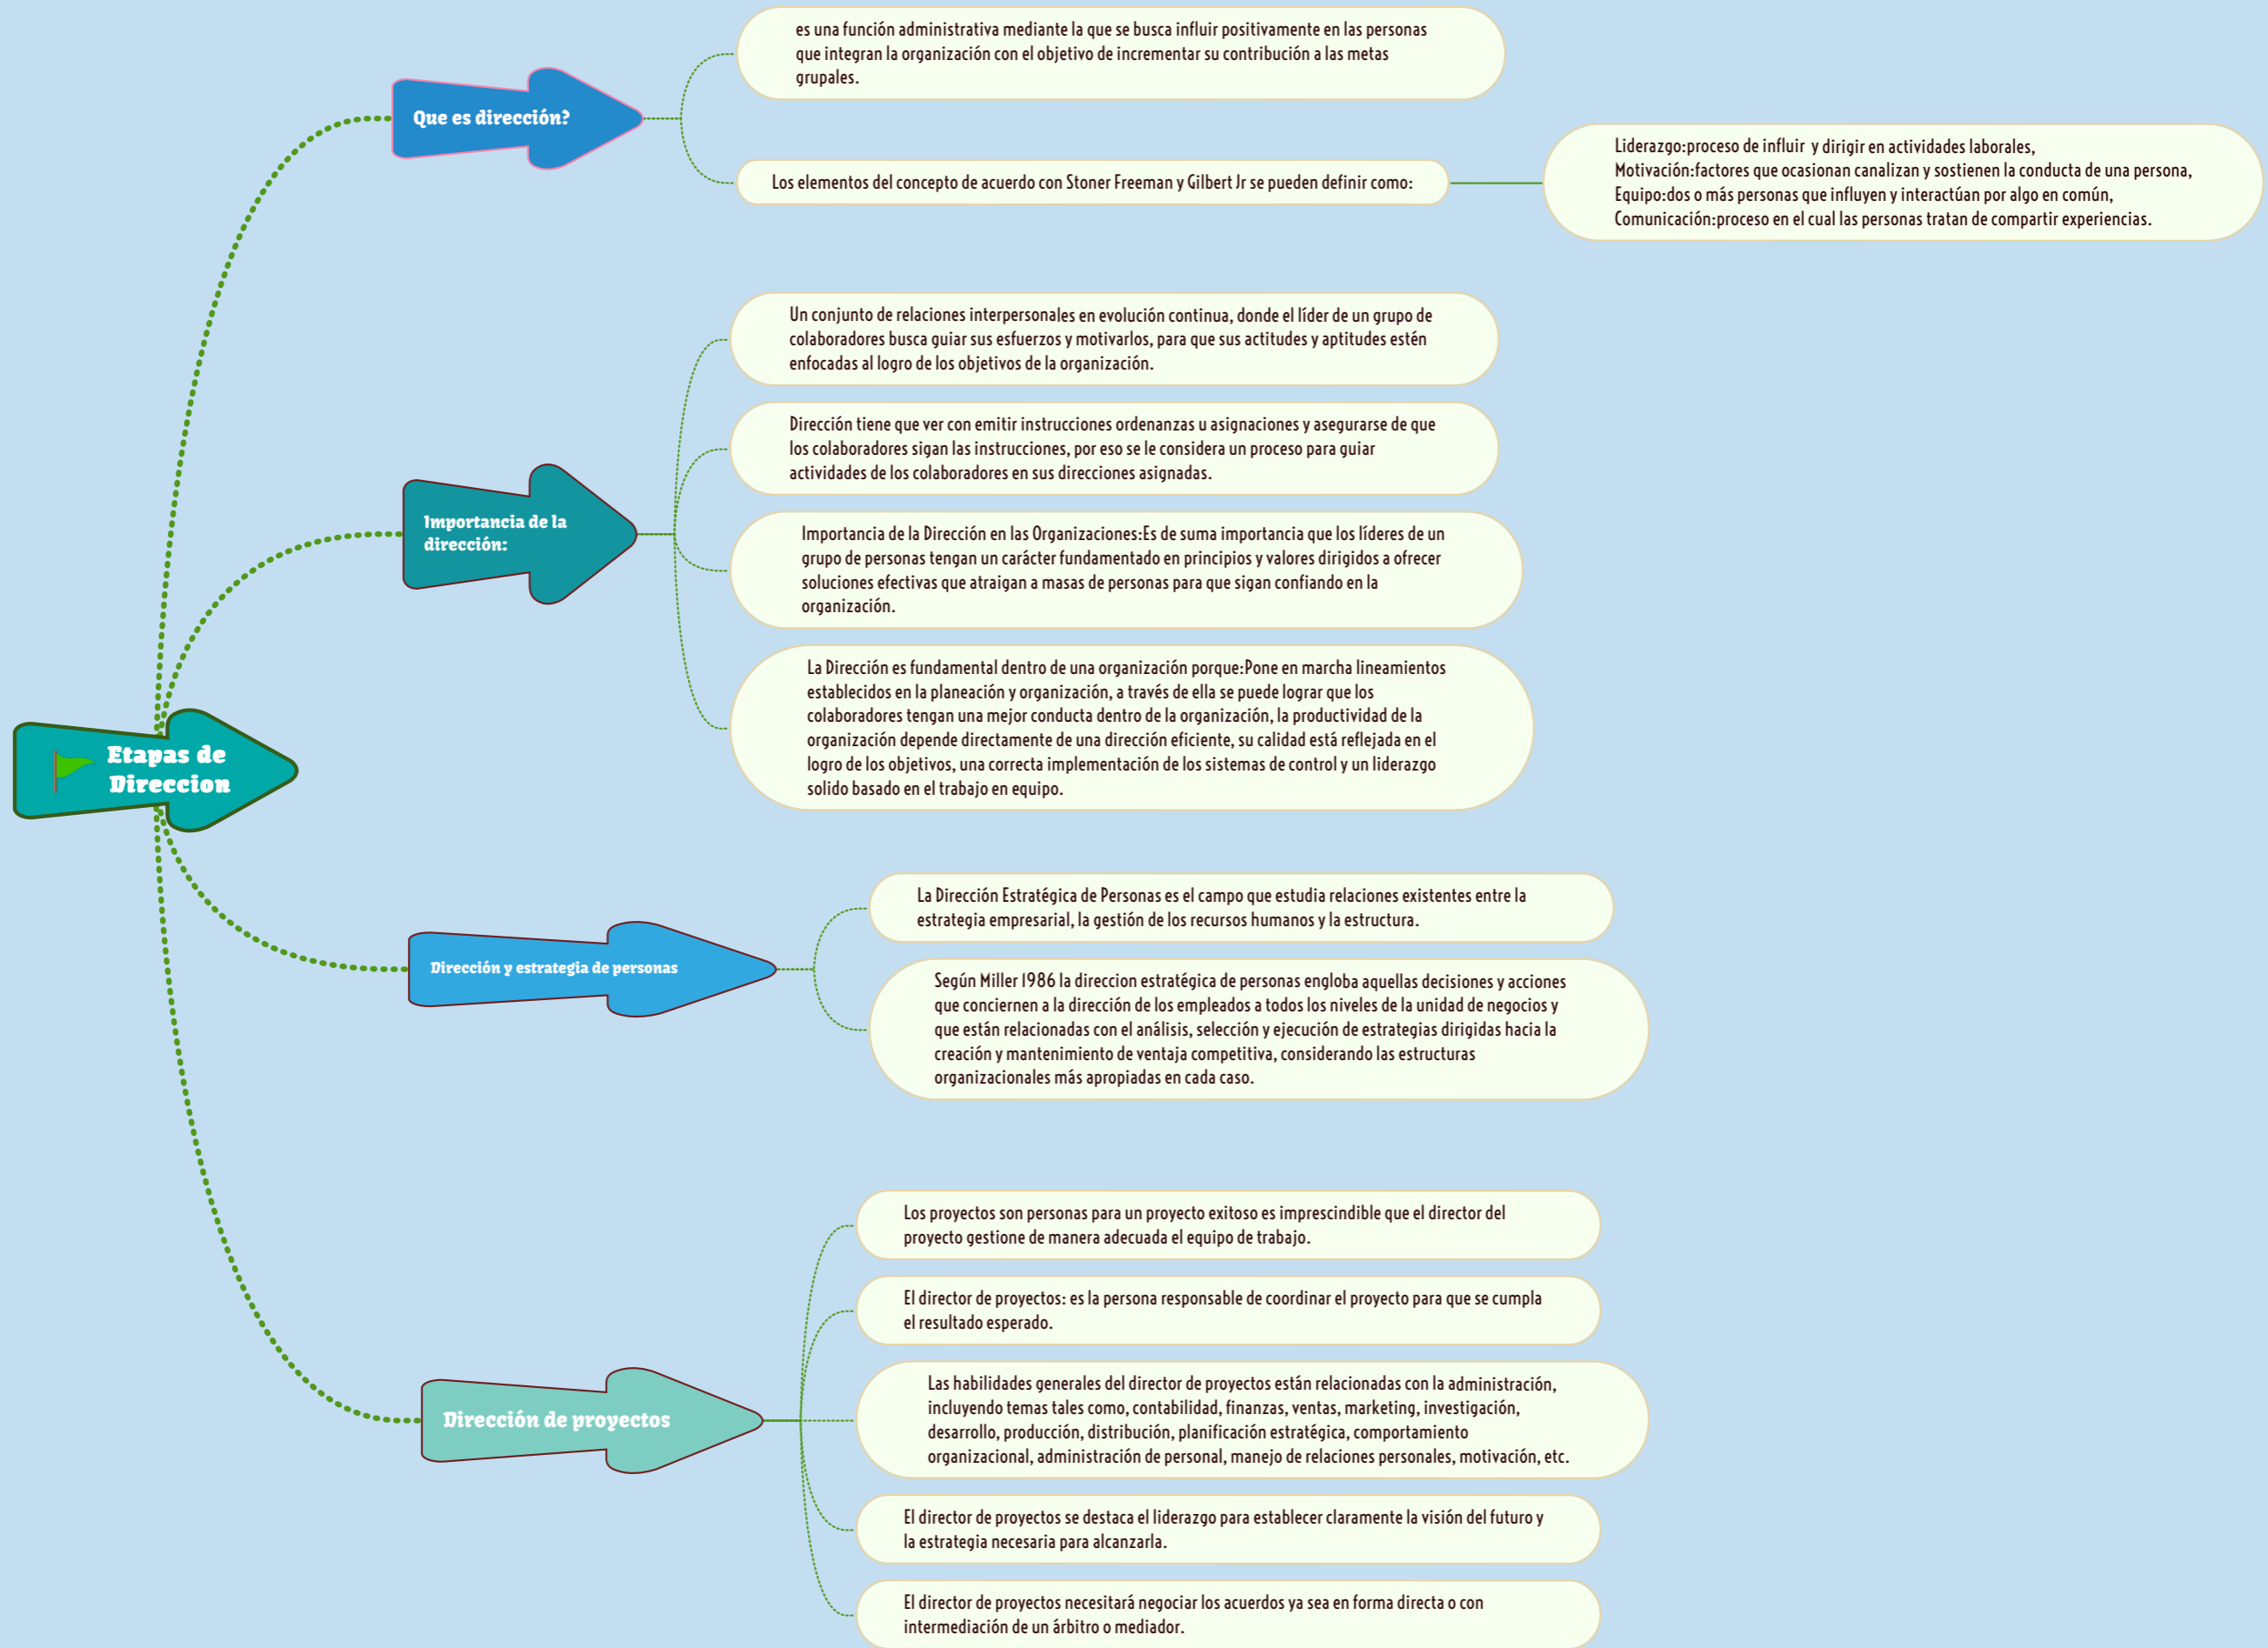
Etapas de Direccion

Que es dirección?

es una función administrativa mediante la que se busca influir positivamente en las personas que integran la organización con el objetivo de incrementar su contribución a las metas grupales.

Los elementos del concepto de acuerdo con Stoner Freeman y Gilbert Jr se pueden definir como:

Liderazgo:proceso de influir y dirigir en actividades laborales,
Motivación:factores que ocasionan canalizan y sostienen la conducta de una persona,
Equipo:dos o más personas que influyen y interactúan por algo en común,
Comunicación:proceso en el cual las personas tratan de compartir experiencias.

Importancia de la dirección:

Un conjunto de relaciones interpersonales en evolución continua, donde el líder de un grupo de colaboradores busca guiar sus esfuerzos y motivarlos, para que sus actitudes y aptitudes estén enfocadas al logro de los objetivos de la organización.

Dirección tiene que ver con emitir instrucciones ordenanzas u asignaciones y asegurarse de que los colaboradores sigan las instrucciones, por eso se le considera un proceso para guiar actividades de los colaboradores en sus direcciones asignadas.

Importancia de la Dirección en las Organizaciones:Es de suma importancia que los líderes de un grupo de personas tengan un carácter fundamentado en principios y valores dirigidos a ofrecer soluciones efectivas que atraigan a masas de personas para que sigan confiando en la organización.

La Dirección es fundamental dentro de una organización porque:Pone en marcha lineamientos establecidos en la planeación y organización, a través de ella se puede lograr que los colaboradores tengan una mejor conducta dentro de la organización, la productividad de la organización depende directamente de una dirección eficiente, su calidad está reflejada en el logro de los objetivos, una correcta implementación de los sistemas de control y un liderazgo solido basado en el trabajo en equipo.

Dirección y estrategia de personas

La Dirección Estratégica de Personas es el campo que estudia relaciones existentes entre la estrategia empresarial, la gestión de los recursos humanos y la estructura.

Según Miller 1986 la direccion estratégica de personas engloba aquellas decisiones y acciones que conciernen a la dirección de los empleados a todos los niveles de la unidad de negocios y que están relacionadas con el análisis, selección y ejecución de estrategias dirigidas hacia la creación y mantenimiento de ventaja competitiva, considerando las estructuras organizacionales más apropiadas en cada caso.

Dirección de proyectos

Los proyectos son personas para un proyecto exitoso es imprescindible que el director del proyecto gestione de manera adecuada el equipo de trabajo.

El director de proyectos: es la persona responsable de coordinar el proyecto para que se cumpla el resultado esperado.

Las habilidades generales del director de proyectos están relacionadas con la administración, incluyendo temas tales como, contabilidad, finanzas, ventas, marketing, investigación, desarrollo, producción, distribución, planificación estratégica, comportamiento organizacional, administración de personal, manejo de relaciones personales, motivación, etc.

El director de proyectos se destaca el liderazgo para establecer claramente la visión del futuro y la estrategia necesaria para alcanzarla.

El director de proyectos necesitará negociar los acuerdos ya sea en forma directa o con intermediación de un árbitro o mediador.